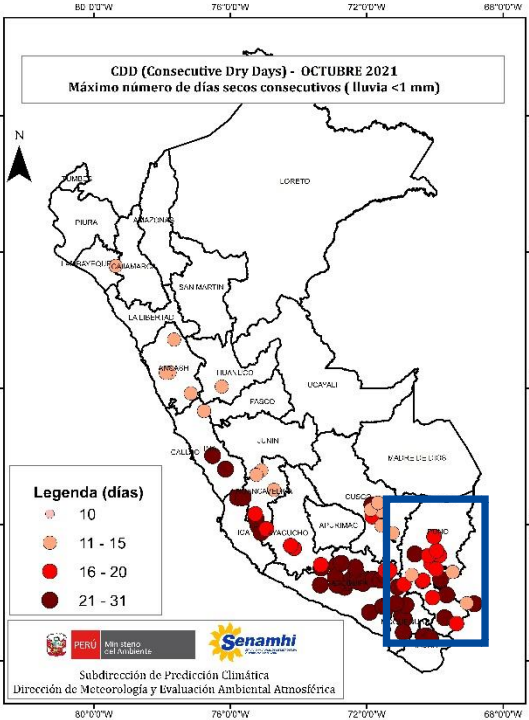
80°0'0"W
76°0'0"W
72°0'0"W
68°0'0"W

CDD (Consecutive Dry Days) - OCTUBRE 2021
Máximo número de días secos consecutivos ( lluvia <1 mm)

N

TUMBES
LORETO
PIURA
AMAZONAS
LAMBAYEQUE
CAJAMARCA
SAN MARTIN
LA LIBERTAD
ANCASH
HUANUCO
UCAYALI
PASCO
JUNIN
MADRE DE DIOS
CALLAO
LIMA
HUANCAVELICA
CUSCO
APURIMAC
ICA
AYACUCHO
PUNO
AREQUIPA
MOQUEGUA
TACNA

Legenda (días)
10
11 - 15
16 - 20
21 - 31

PERÚ Ministerio del Ambiente
Senamhi

Subdirección de Predicción Climática
Dirección de Meteorología y Evaluación Ambiental Atmosférica

80°0'0"W
76°0'0"W
72°0'0"W
68°0'0"W